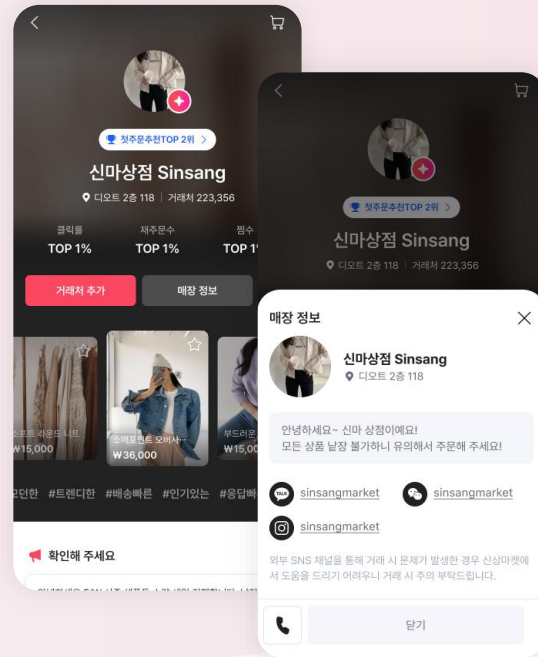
첫주문추천TOP 2위 >

신마상점 Sinsang

디오트 2층 118 | 거래처 223,356

클릭률
TOP 1%

재주문수
TOP 1%

찜수
TOP 1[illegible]

거래처 추가

매장 정보

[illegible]트 라운드 니트
₩15,000

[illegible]포인트 오버사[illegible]
₩36,000

부드러운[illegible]
₩15,0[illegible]

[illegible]단한 #트렌디한 #배송빠른 #인기있는 #응답빠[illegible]

확인해 주세요

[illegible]

첫주문추천TOP 2위 >

신마상점 Sinsang

디오트 2층 118 | 거래처 223,356

매장 정보

신마상점 Sinsang

디오트 2층 118

안녕하세요~ 신마 상점이에요!
모든 상품 낱장 불가하니 유의해서 주문해 주세요!

TALK sinsangmarket

sinsangmarket

sinsangmarket

외부 SNS 채널을 통해 거래 시 문제가 발생한 경우 신상마켓에서 도움을 드리기 어려우니 거래 시 주의 부탁드립니다.

닫기